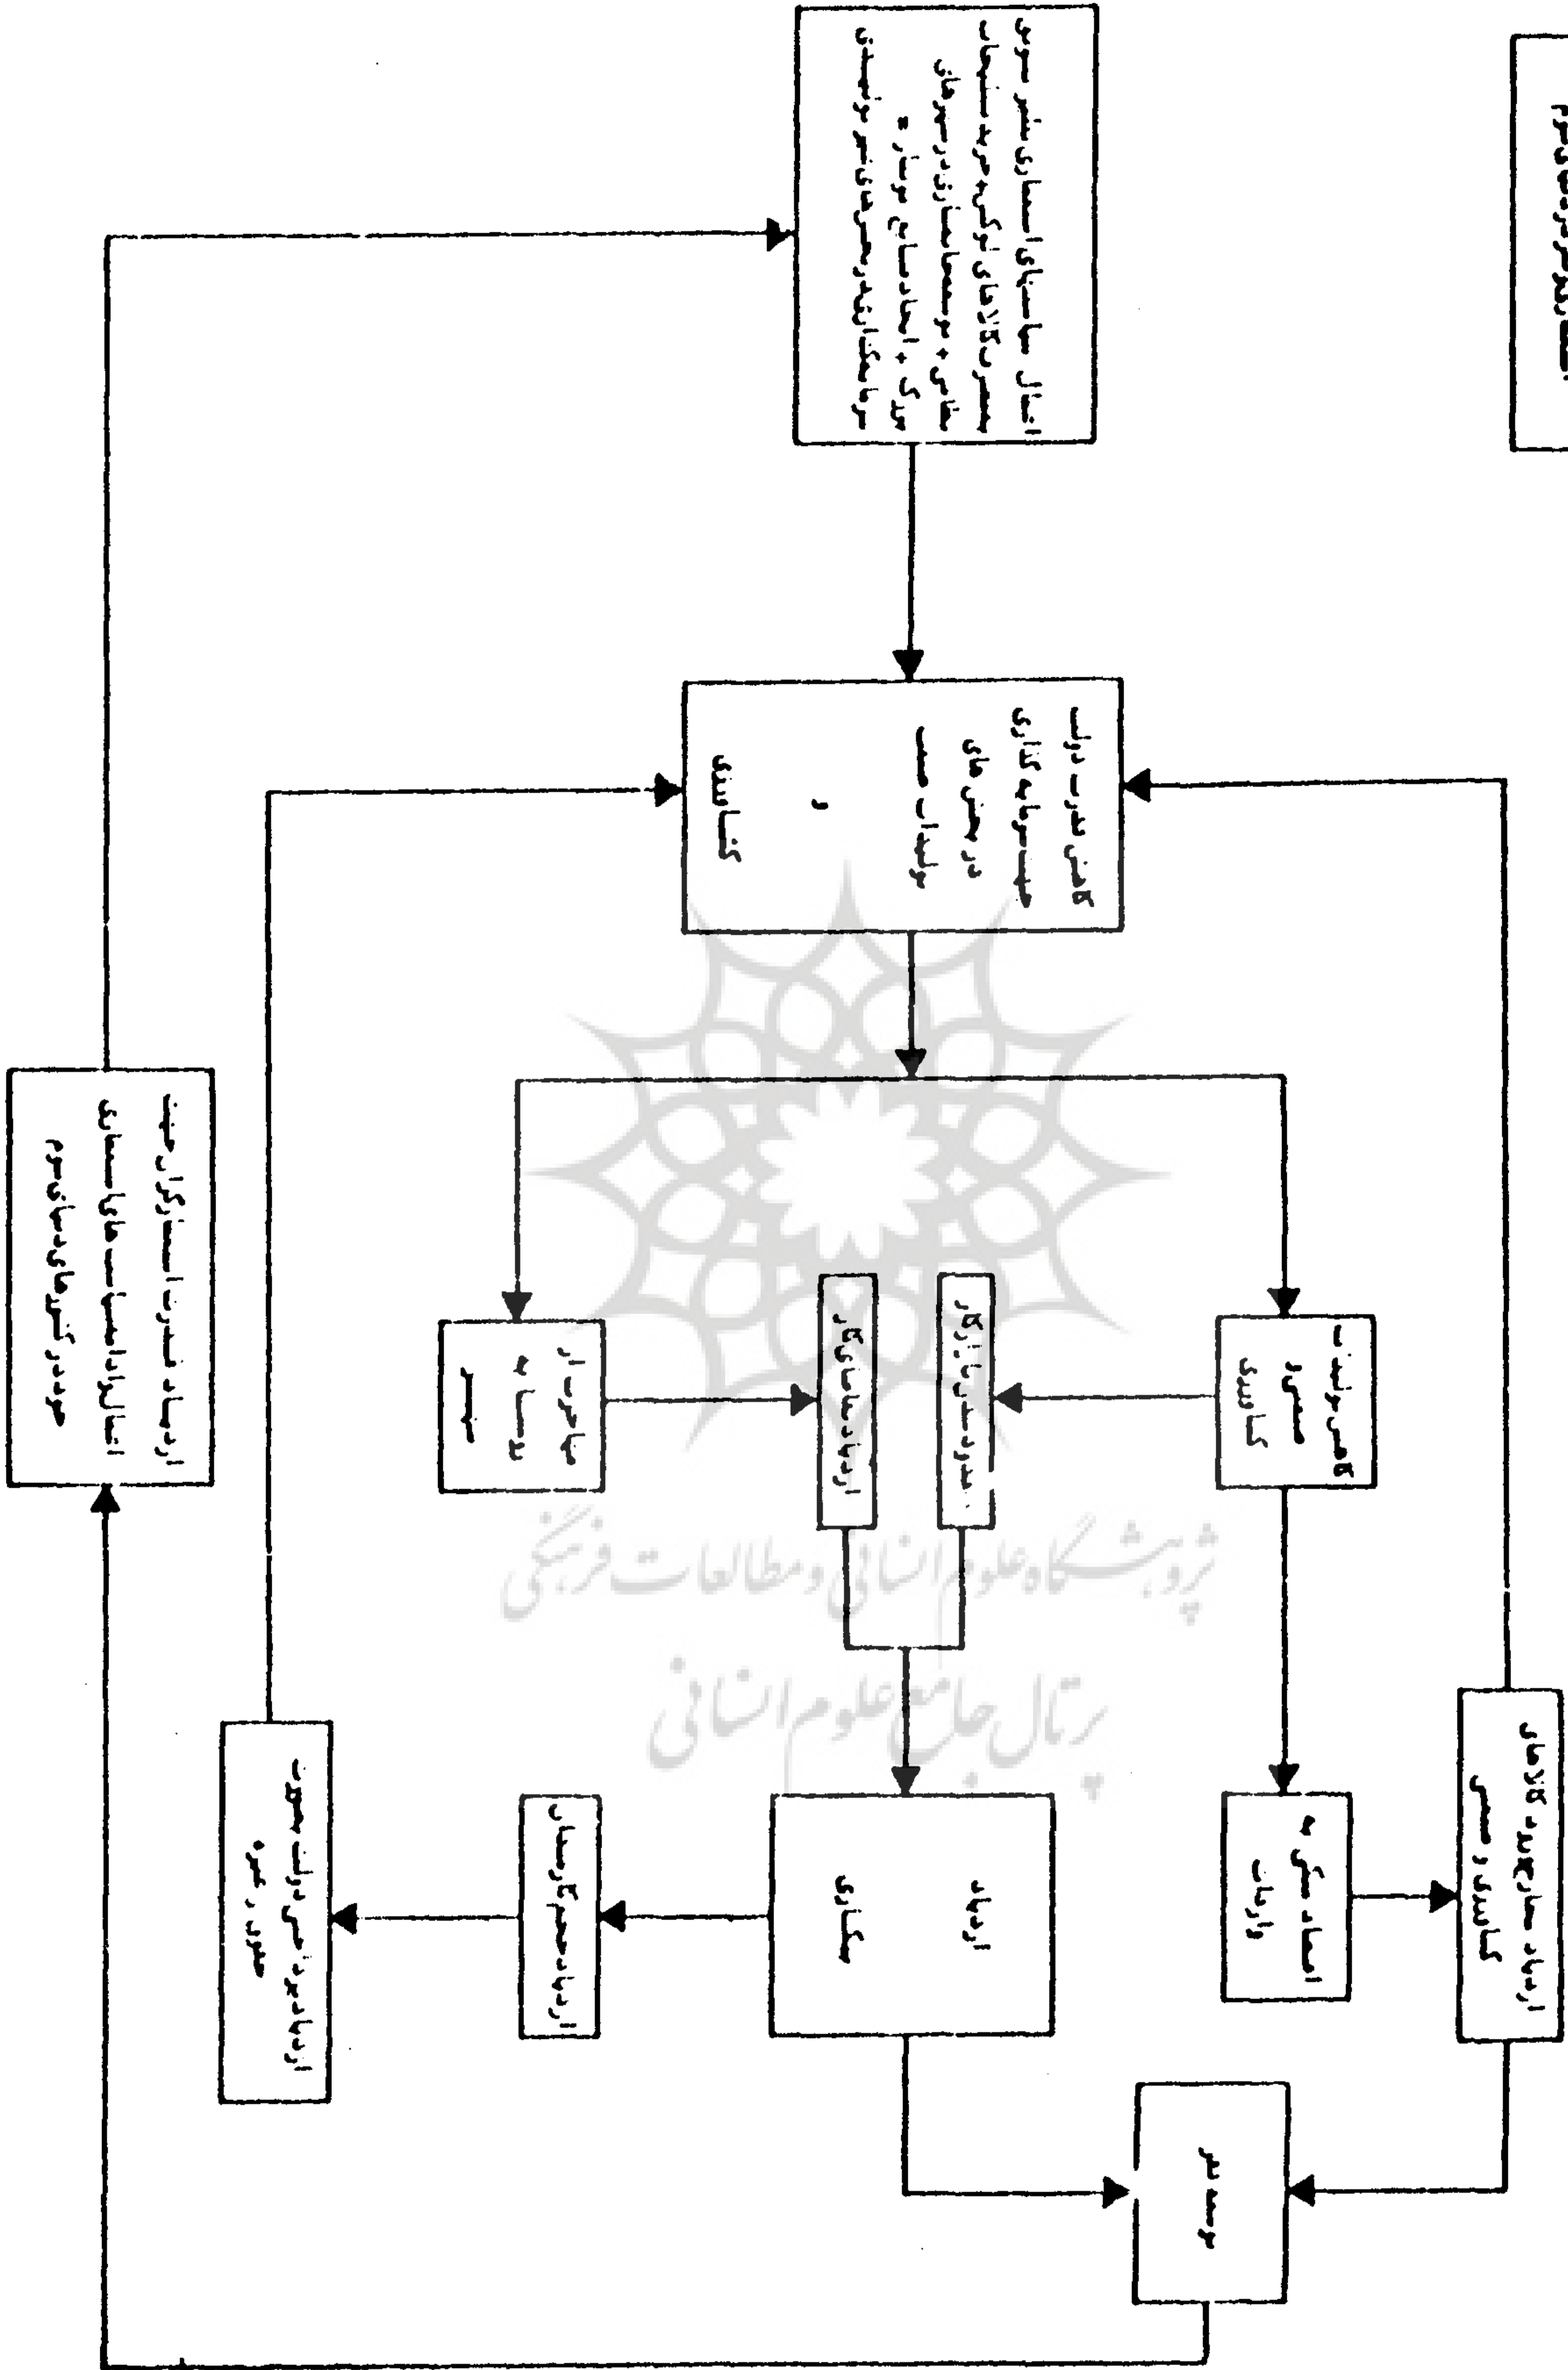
انتقال سیاستهای اقتصادی کشورهای صنعتی به کشورهای توسعه نیافته

کاهش قدرت دولت
سرمایه گذاری
در بخش های
تولیدات صنعتی
و
کشاورزی

مهاجرت از
روستا به
شهر

افزایش بیکاری

کاهش تولیدات کشاورزی

کاهش تولیدات صنعتی و کشاورزی

افزایش
بیکاری

افزایش وابستگی به
واردات

افزایش سطح عمومی کالاهای
کشاورزی و صنعتی

افزایش جرم و جنایت

افزایش هزینه های دولت جهت
حفظ نظم

توسعه فقر

افزایش قدرت استعمارگران جهت
اعمال سیاستهای اقتصادی
خود در کشورهای جهان سوم

پژوهشگاه علوم انسانی و مطالعات فرهنگی
پرتال جامع علوم انسانی